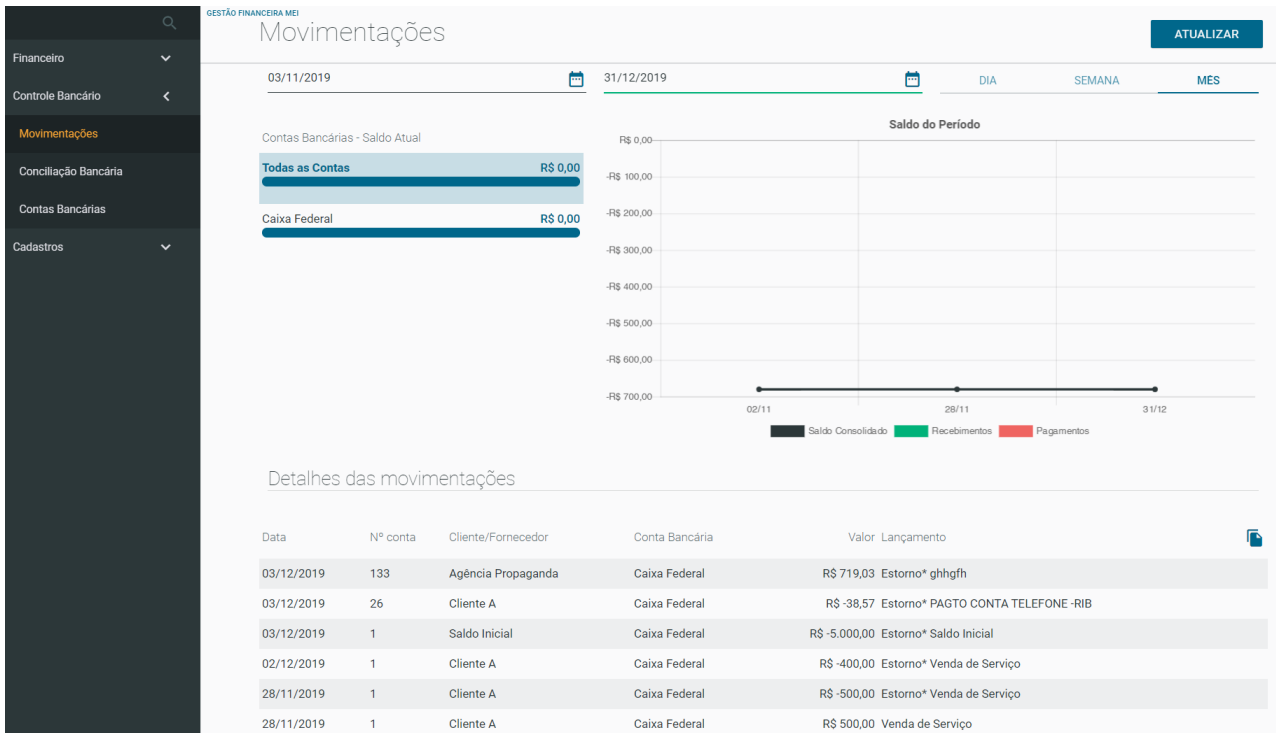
Financeiro
Controle Bancário
Movimentações
Conciliação Bancária
Contas Bancárias
Cadastros

GESTÃO FINANCEIRA MEI
Movimentações
ATUALIZAR

03/11/2019
31/12/2019
DIA
SEMANA
MÊS

Contas Bancárias - Saldo Atual
Todas as Contas R$ 0,00
Caixa Federal R$ 0,00

Saldo do Período
R$ 0,00
-R$ 100,00
-R$ 200,00
-R$ 300,00
-R$ 400,00
-R$ 500,00
-R$ 600,00
-R$ 700,00
02/11
28/11
31/12
Saldo Consolidado
Recebimentos
Pagamentos

Detalhes das movimentações

| Data | Nº conta | Cliente/Fornecedor | Conta Bancária | Valor | Lançamento |
|---|---|---|---|---|---|
| 03/12/2019 | 133 | Agência Propaganda | Caixa Federal | R$ 719,03 | Estorno* ghhgfh |
| 03/12/2019 | 26 | Cliente A | Caixa Federal | R$ -38,57 | Estorno* PAGTO CONTA TELEFONE -RIB |
| 03/12/2019 | 1 | Saldo Inicial | Caixa Federal | R$ -5.000,00 | Estorno* Saldo Inicial |
| 02/12/2019 | 1 | Cliente A | Caixa Federal | R$ -400,00 | Estorno* Venda de Serviço |
| 28/11/2019 | 1 | Cliente A | Caixa Federal | R$ -500,00 | Estorno* Venda de Serviço |
| 28/11/2019 | 1 | Cliente A | Caixa Federal | R$ 500,00 | Venda de Serviço |